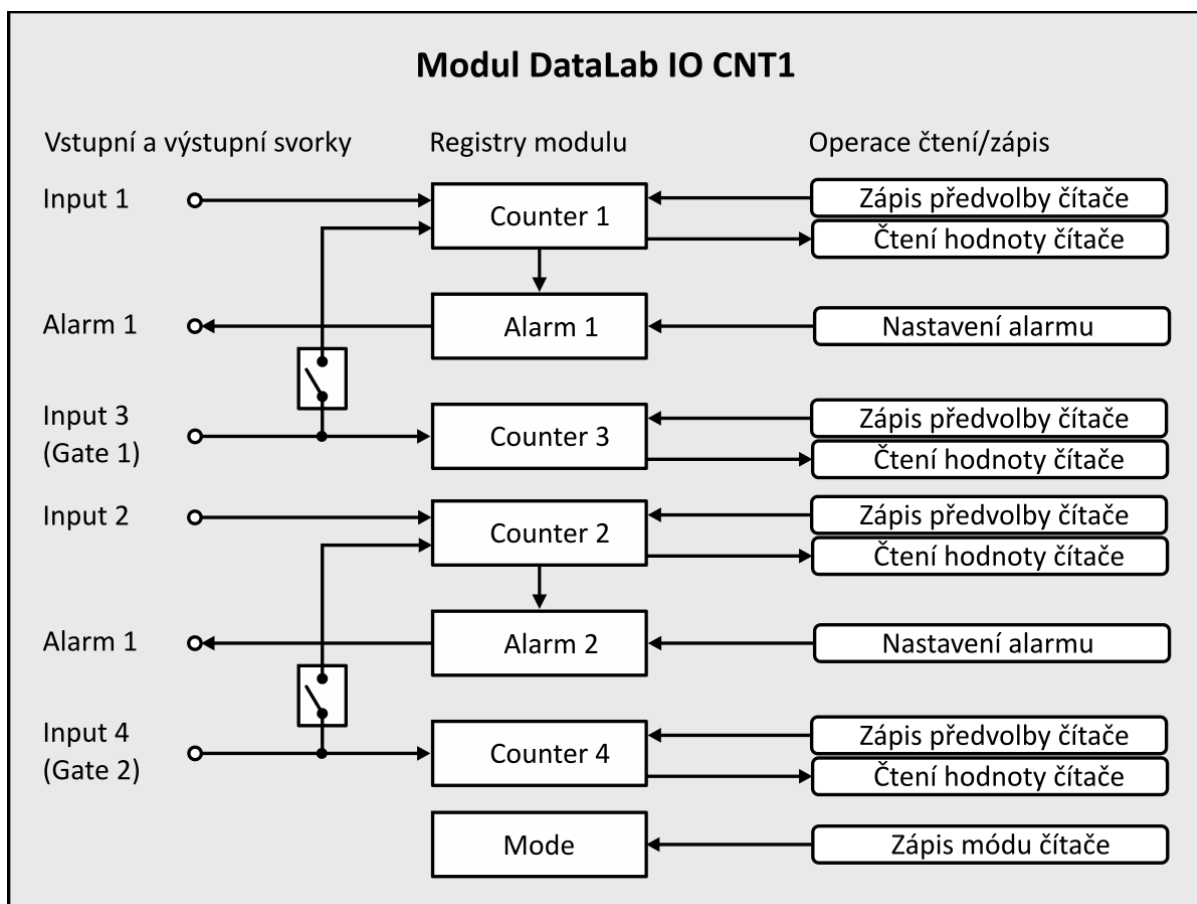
Modul DataLab IO CNT1

Vstupní a výstupní svorky

Registry modulu

Operace čtení/zápis

Input 1

Counter 1

Zápis předvolby čítače

Čtení hodnoty čítače

Alarm 1

Alarm 1

Nastavení alarmu

Input 3
(Gate 1)

Counter 3

Zápis předvolby čítače

Čtení hodnoty čítače

Input 2

Counter 2

Zápis předvolby čítače

Čtení hodnoty čítače

Alarm 1

Alarm 2

Nastavení alarmu

Input 4
(Gate 2)

Counter 4

Zápis předvolby čítače

Čtení hodnoty čítače

Mode

Zápis módu čítače